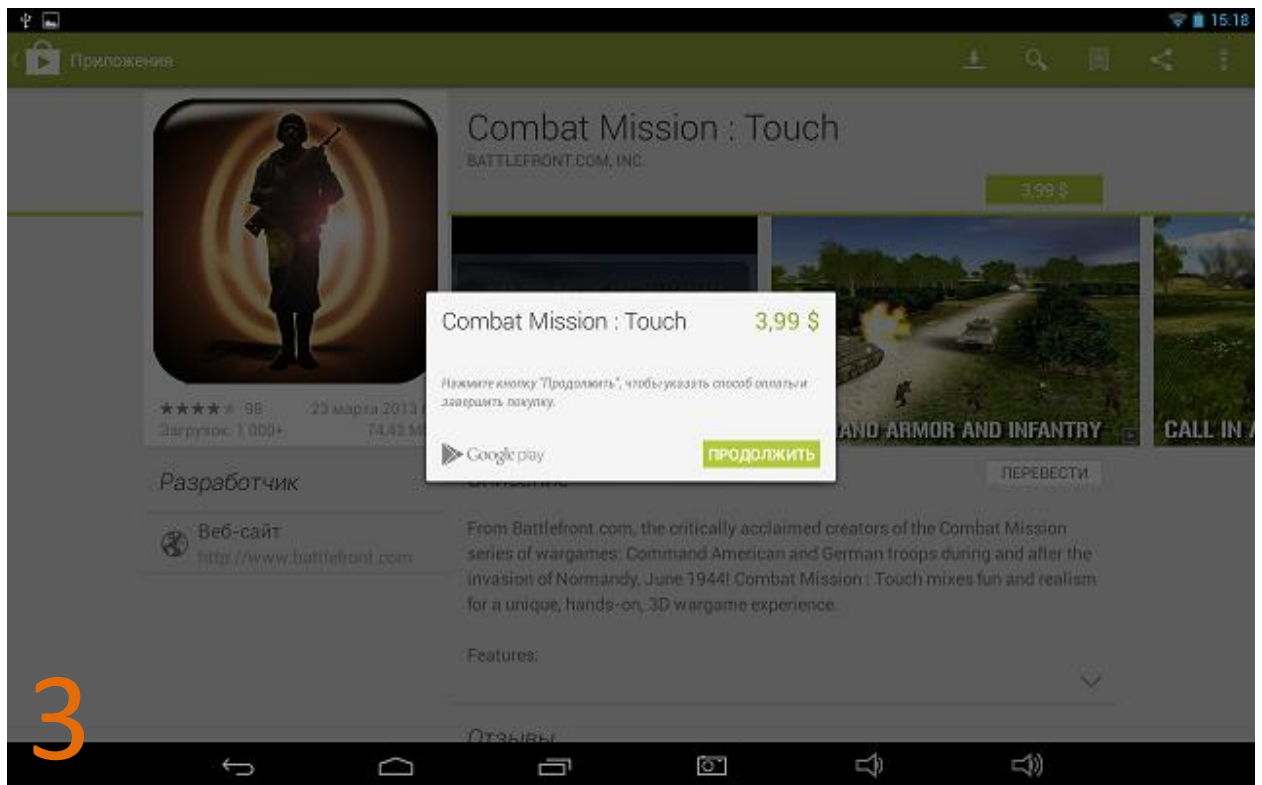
15:18

Приложения

Combat Mission : Touch
BATTLEFRONT.COM, INC.

3,99 $

★★★★★ 98
23 марта 2013 г.
Загрузок: 1 000+
74,43 М

Combat Mission : Touch
3,99 $

Нажмите кнопку "Продолжить", чтобы указать способ оплаты и завершить покупку.

Google play
ПРОДОЛЖИТЬ

AND ARMOR AND INFANTRY
CALL IN A

Разработчик

Веб-сайт
http://www.battlefront.com

Описание
ПЕРЕВЕСТИ

From Battlefront.com, the critically acclaimed creators of the Combat Mission series of wargames: Command American and German troops during and after the invasion of Normandy, June 1944! Combat Mission : Touch mixes fun and realism for a unique, hands-on, 3D wargame experience.

Features:

Отзывы

3